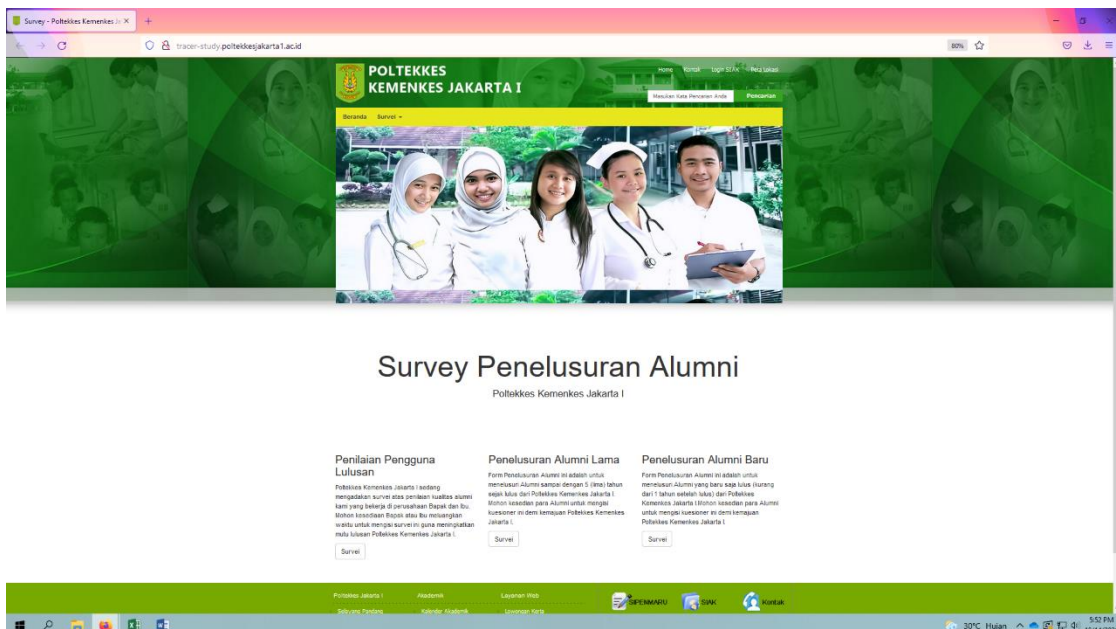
Survey - Poltekkes Kemenkes Ja ×

tracer-study.poltekkesjakarta1.ac.id

80%

POLTEKKES
KEMENKES JAKARTA I

Home Kontak Login SIAK Peta Lokasi

Masukan Kata Pencarian Anda

Pencarian

Beranda Survei

Survey Penelusuran Alumni

Poltekkes Kemenkes Jakarta I

Penilaian Pengguna Lulusan

Poltekkes Kemenkes Jakarta I sedang mengadakan survei atas penilaian kualitas alumni kami yang bekerja di perusahaan Bapak dan Ibu. Mohon kesediaan Bapak atau Ibu meluangkan waktu untuk mengisi survei ini guna meningkatkan mutu lulusan Poltekkes Kemenkes Jakarta I.

Survei

Penelusuran Alumni Lama

Form Penelusuran Alumni ini adalah untuk menelusuri Alumni sampai dengan 5 (lima) tahun sejak lulus dari Poltekkes Kemenkes Jakarta I. Mohon kesedian para Alumni untuk mengisi kuesioner ini demi kemajuan Poltekkes Kemenkes Jakarta I.

Survei

Penelusuran Alumni Baru

Form Penelusuran Alumni ini adalah untuk menelusuri Alumni yang baru saja lulus (kurang dari 1 tahun setelah lulus) dari Poltekkes Kemenkes Jakarta I. Mohon kesedian para Alumni untuk mengisi kuesioner ini demi kemajuan Poltekkes Kemenkes Jakarta I.

Survei

Poltekkes Jakarta I Akademik Layanan Web

Sekapur Sirih Kalender Akademik Lowongan Kerja

SIPENMARU SIAK Kontak

30°C Hujan 5:52 PM